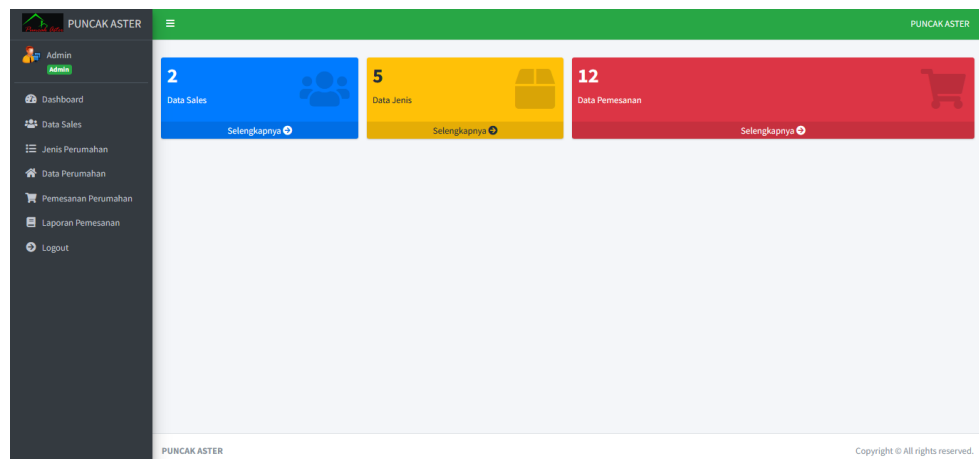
PUNCAK ASTER

Admin
Admin

Dashboard
Data Sales
Jenis Perumahan
Data Perumahan
Pemesanan Perumahan
Laporan Pemesanan
Logout

PUNCAK ASTER

2
Data Sales
Selengkapnya

5
Data Jenis
Selengkapnya

12
Data Pemesanan
Selengkapnya

PUNCAK ASTER
Copyright © All rights reserved.